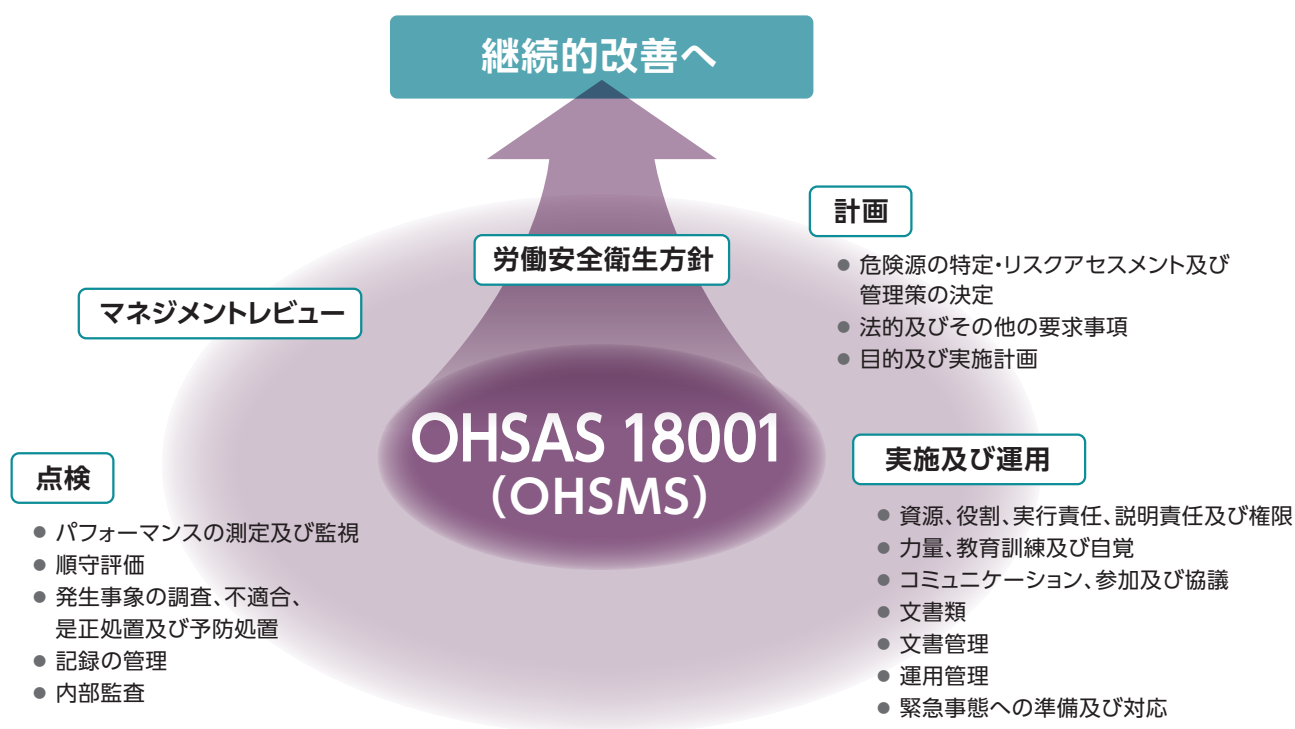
継続的改善へ

労働安全衛生方針

計画

● 危険源の特定・リスクアセスメント及び管理策の決定
● 法的及びその他の要求事項
● 目的及び実施計画

マネジメントレビュー

OHSAS 18001
(OHSMS)

実施及び運用

● 資源、役割、実行責任、説明責任及び権限
● 力量、教育訓練及び自覚
● コミュニケーション、参加及び協議
● 文書類
● 文書管理
● 運用管理
● 緊急事態への準備及び対応

点検

● パフォーマンスの測定及び監視
● 順守評価
● 発生事象の調査、不適合、是正処置及び予防処置
● 記録の管理
● 内部監査